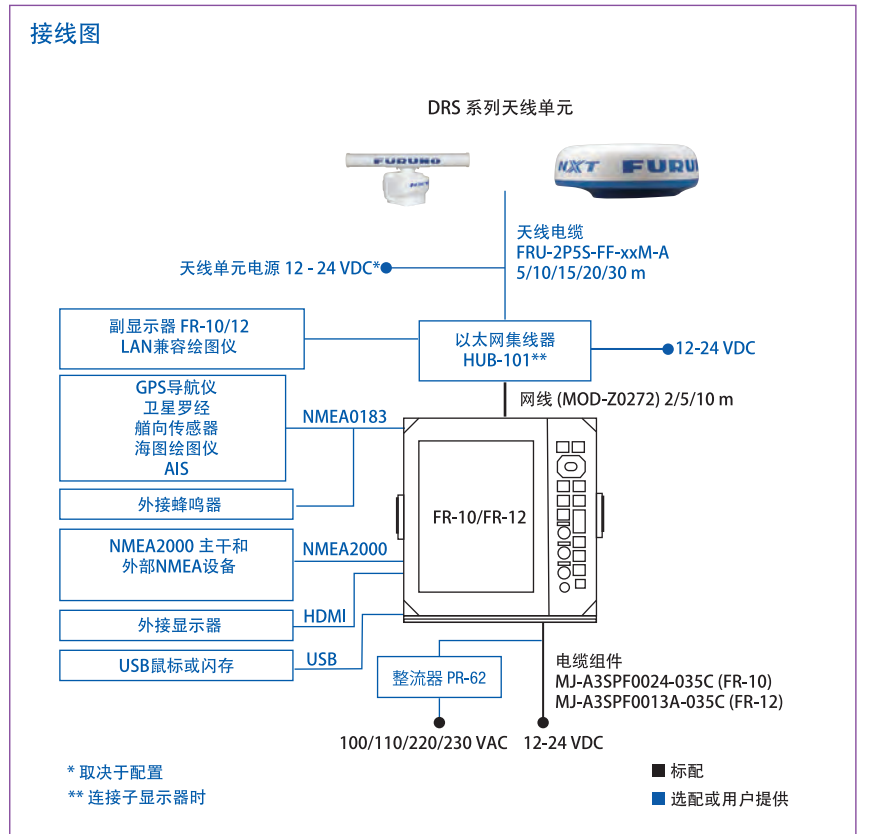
接线图

DRS 系列天线单元

FURUNO

NXT FURUNO

天线电缆
FRU-2P5S-FF-xxM-A
5/10/15/20/30 m

天线单元电源 12 - 24 VDC*

副显示器 FR-10/12
LAN兼容绘图仪

以太网集线器
HUB-101**

12-24 VDC

网线 (MOD-Z0272) 2/5/10 m

GPS导航仪
卫星罗经
艏向传感器
海图绘图仪
AIS

NMEA0183

外接蜂鸣器

FR-10/FR-12

NMEA2000 主干和
外部NMEA设备

NMEA2000

外接显示器

HDMI

USB鼠标或闪存

USB

整流器 PR-62

电缆组件
MJ-A3SPF0024-035C (FR-10)
MJ-A3SPF0013A-035C (FR-12)

100/110/220/230 VAC

12-24 VDC

* 取决于配置
** 连接子显示器时

标配
选配或用户提供